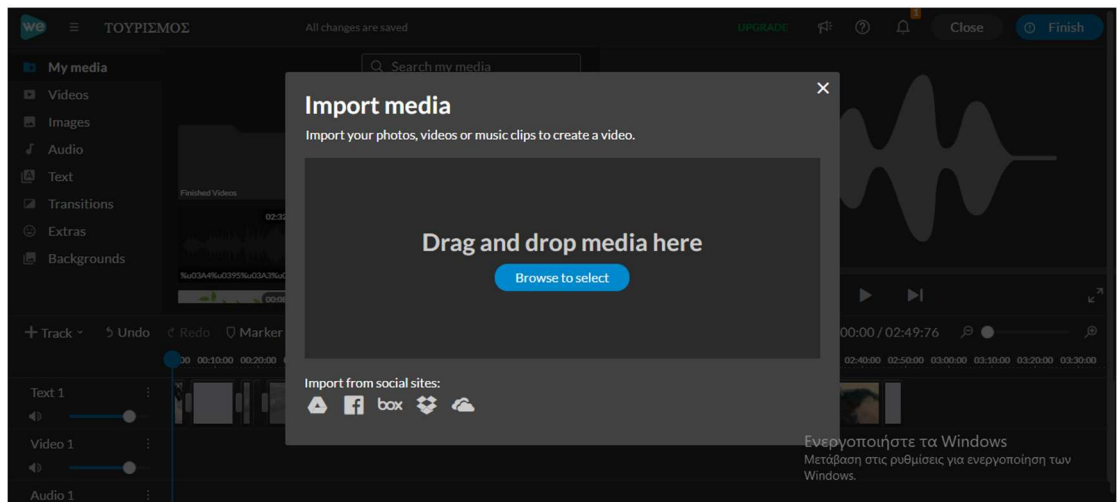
we ΤΟΥΡΙΣΜΟΣ All changes are saved UPGRADE Close Finish

My media
Videos
Images
Audio
Text
Transitions
Extras
Backgrounds

Search my media

Finished Videos
02:3
%u03A4%u0395%u03A3%u0
00:0

Import media
Import your photos, videos or music clips to create a video.

Drag and drop media here
Browse to select

Import from social sites:
box

+ Track Undo Redo Marker
00:00/02:49:76
00 00:10:00 00:20:00
02:40:00 02:50:00 03:00:00 03:10:00 03:20:00 03:30:00

Text 1
Video 1
Audio 1

Ενεργοποιήστε τα Windows
Μετάβαση στις ρυθμίσεις για ενεργοποίηση των Windows.